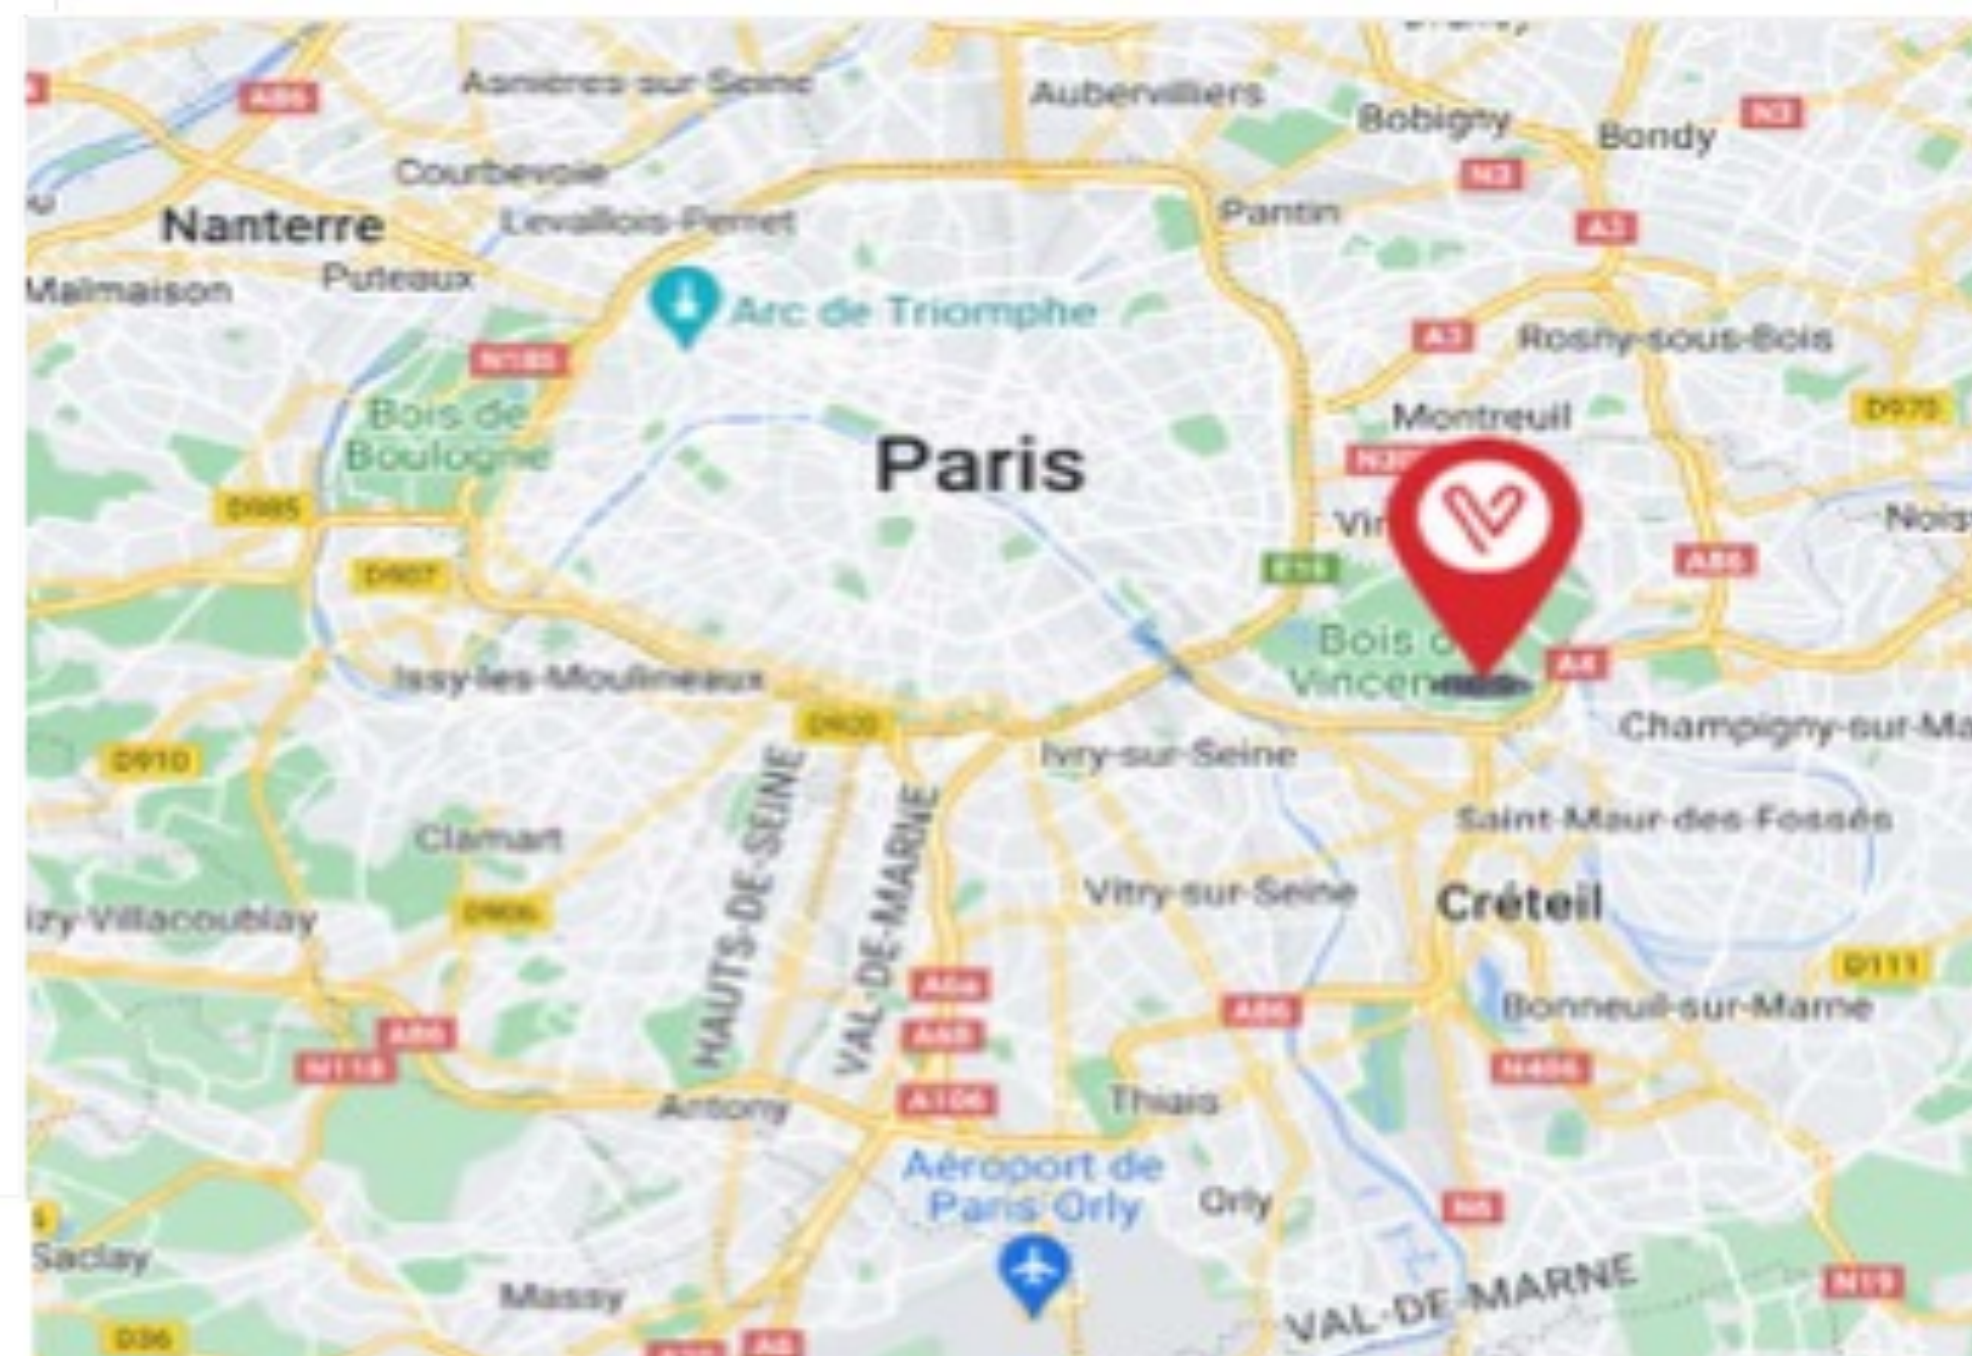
A86
Asnières-sur-Seine
Aubervilliers
Bobigny
Bondy
N3
N3
Courbevoie
Nanterre
Levallois-Perret
Pantin
A3
Malmaison
Puteaux
Arc de Triomphe
A3
Rosny-sous-Bois
N185
Bois de Boulogne
Montreuil
D975
Paris
D985
Vin
Noisy
E15
A86
D907
Bois de Vincennes
A4
Issy-les-Moulineaux
D920
Champigny-sur-Ma
D910
Ivry-sur-Seine
Saint-Maur-des-Fossés
Clamart
HAUTS-DE-SEINE
VAL-DE-MARNE
Vitry-sur-Seine
Créteil
zy-Villacoublay
D906
D111
A6a
Bonneuil-sur-Marne
A86
A6b
A86
N118
N406
Antony
A106
Thiais
Aéroport de Paris Orly
Orly
N6
Saclay
Massy
VAL-DE-MARNE
N19
D36
A6